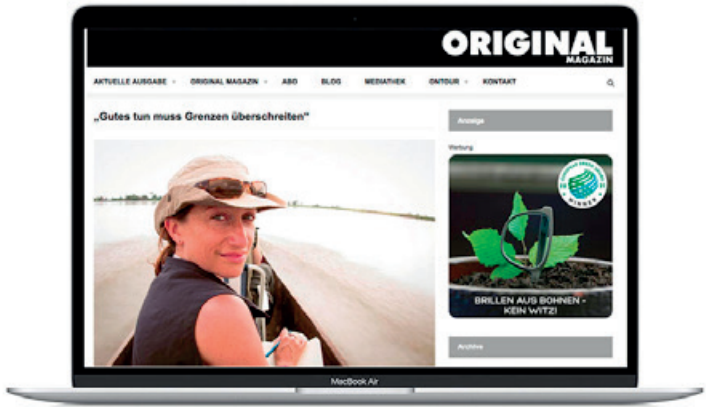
ORIGINAL
MAGAZIN

AKTUELLE AUSGABE ORIGINAL MAGAZIN ABO BLOG MEDIATHEK ONTOUR KONTAKT

„Gutes tun muss Grenzen überschreiten“

Anzeige

Werbung

WINNER

BRILLEN AUS BOHNEN - KEIN WITZ!

Archive

MacBook Air